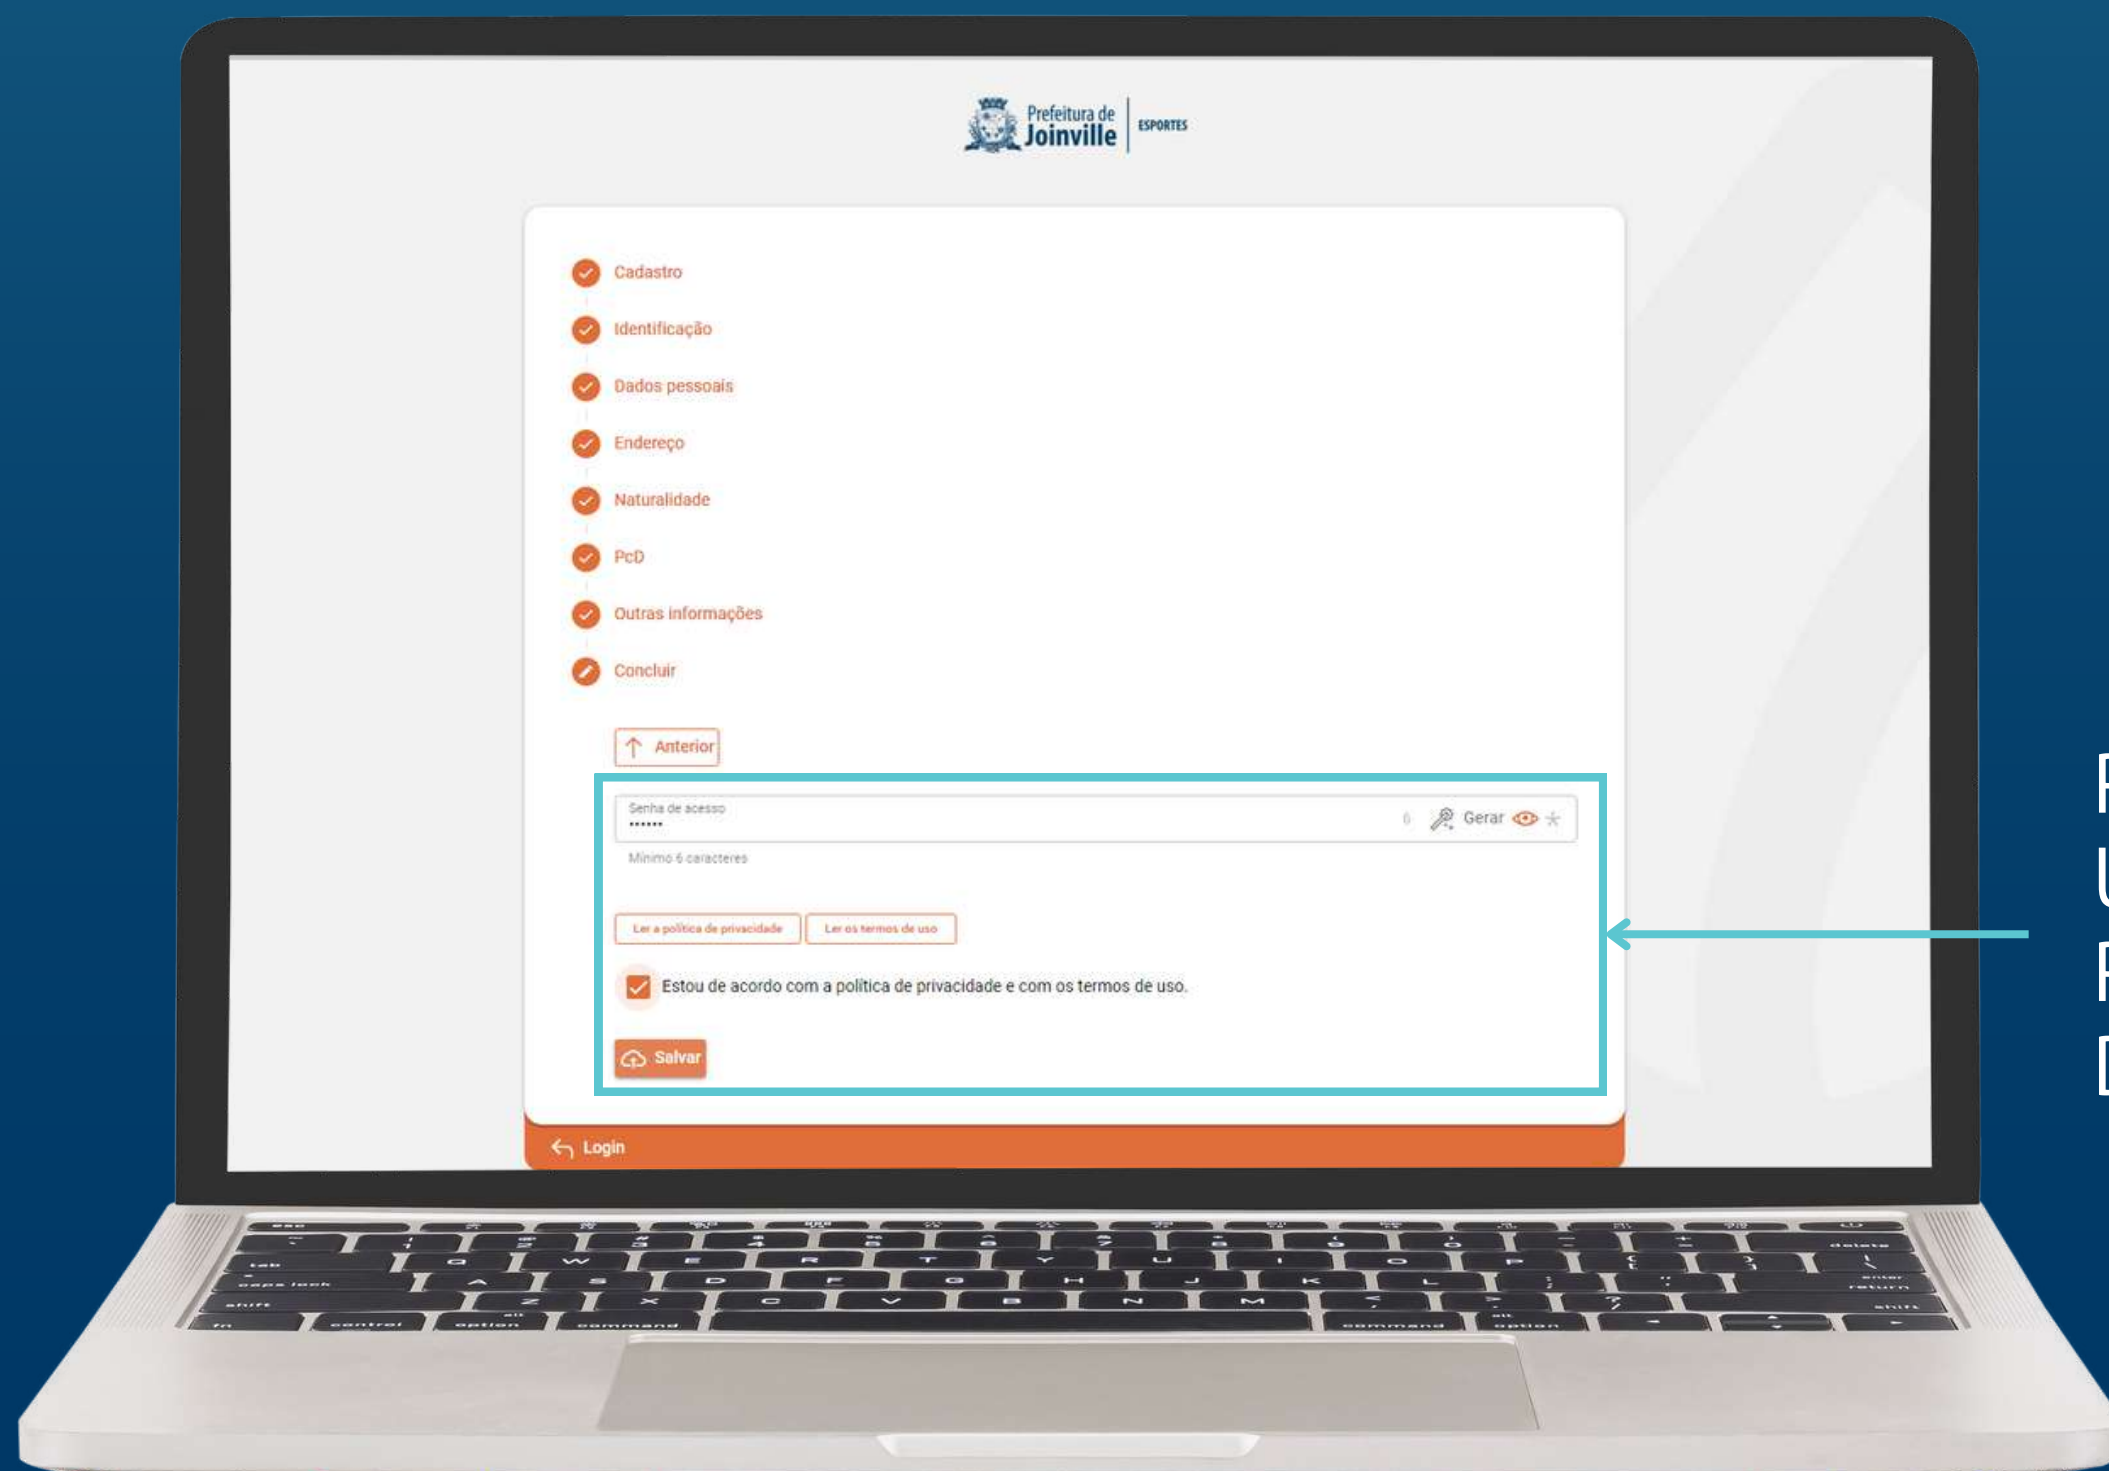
Prefeitura de Joinville | ESPORTES

Cadastro

Identificação

Dados pessoais

Endereço

Naturalidade

PcD

Outras informações

Concluir

Anterior

Senha de acesso
••••••
6 Gerar

Mínimo 6 caracteres

Ler a política de privacidade
Ler os termos de uso

Estou de acordo com a política de privacidade e com os termos de uso.

Salvar

Login

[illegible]